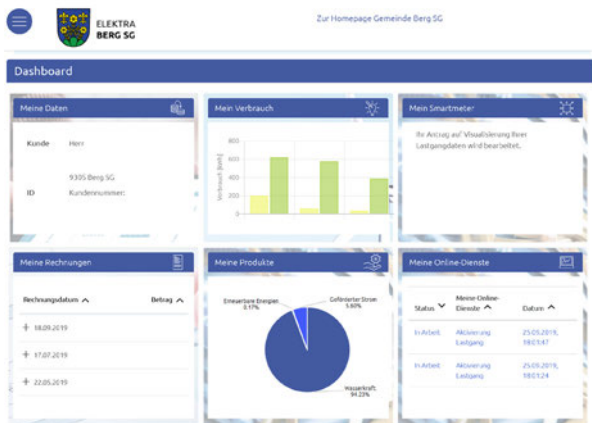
ELEKTRA BERG SG

Zur Homepage Gemeinde Berg SG

Dashboard

Meine Daten

Kunde Herr

9305 Berg SG

ID Kundennummer:

Mein Verbrauch

600
400
200
0

Verbrauch [kWh]

Mein Smartmeter

Ihr Antrag auf Visualisierung Ihrer Lastgangdaten wird bearbeitet.

Meine Rechnungen

Rechnungsdatum ^ Betrag ^

+ 18.09.2019

+ 17.07.2019

+ 22.05.2019

Meine Produkte

Erneuerbare Energien 0.17%

Geförderter Strom 5.60%

Wasserkraft 94.23%

Meine Online-Dienste

| Status | Meine Online-Dienste ^ | Datum ^ |
|---|---|---|
| In Arbeit | Aktivierung Lastgang | 25.09.2019, 18:01:47 |
| In Arbeit | Aktivierung Lastgang | 25.09.2019, 18:01:24 |